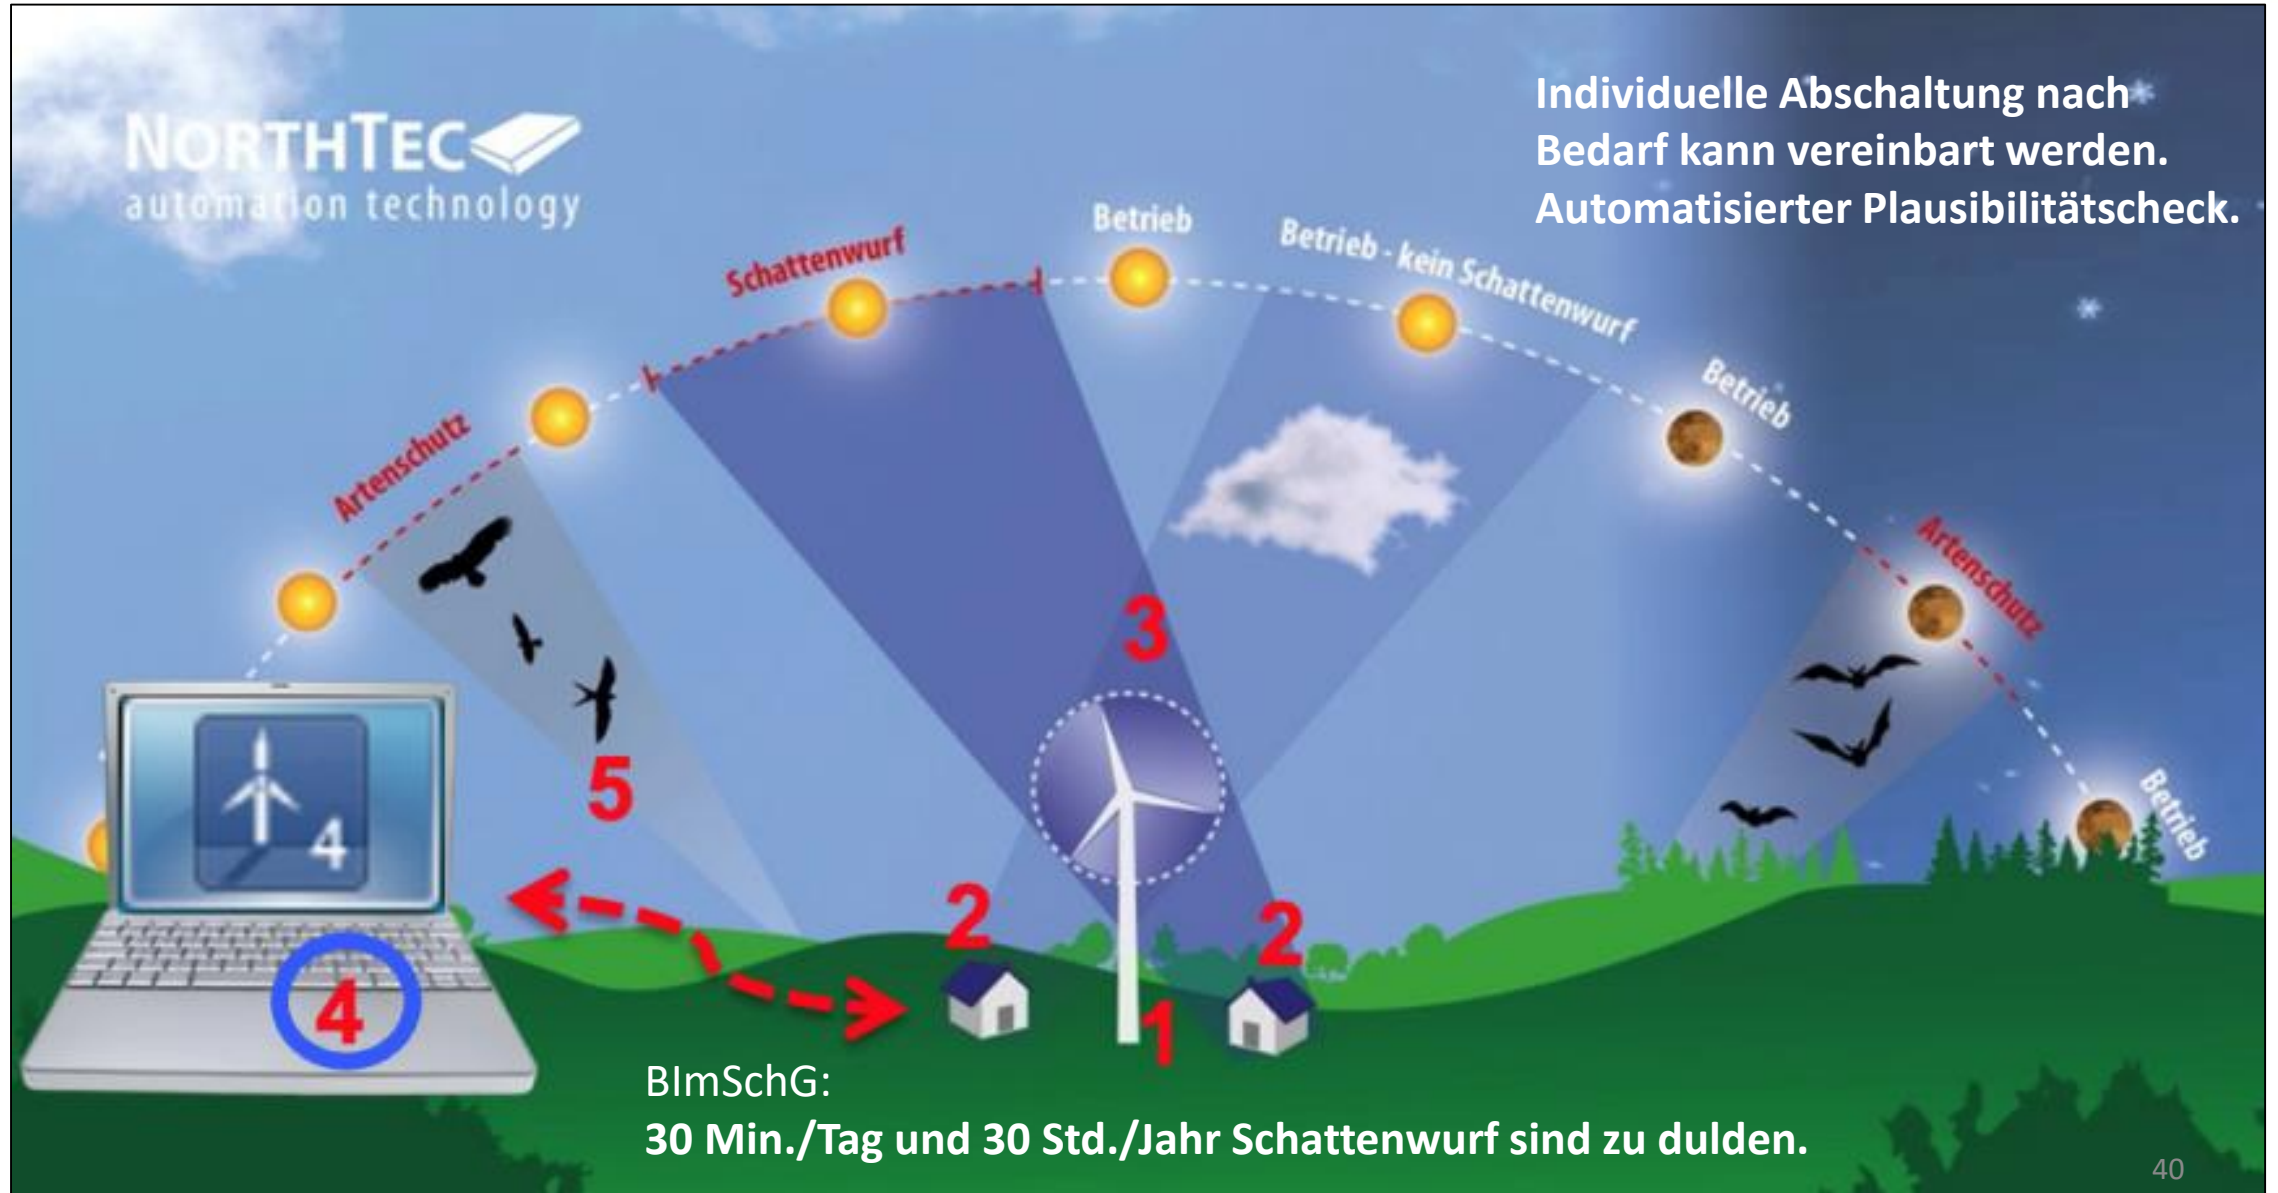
NORTHTEC
automation technology

Individuelle Abschaltung nach Bedarf kann vereinbart werden. Automatisierter Plausibilitätscheck.

Artenschutz

Schattenwurf

Betrieb

Betrieb - kein Schattenwurf

Betrieb

Artenschutz

Betrieb

5

3

4

2

2

1

4

BImSchG:
30 Min./Tag und 30 Std./Jahr Schattenwurf sind zu dulden.

40